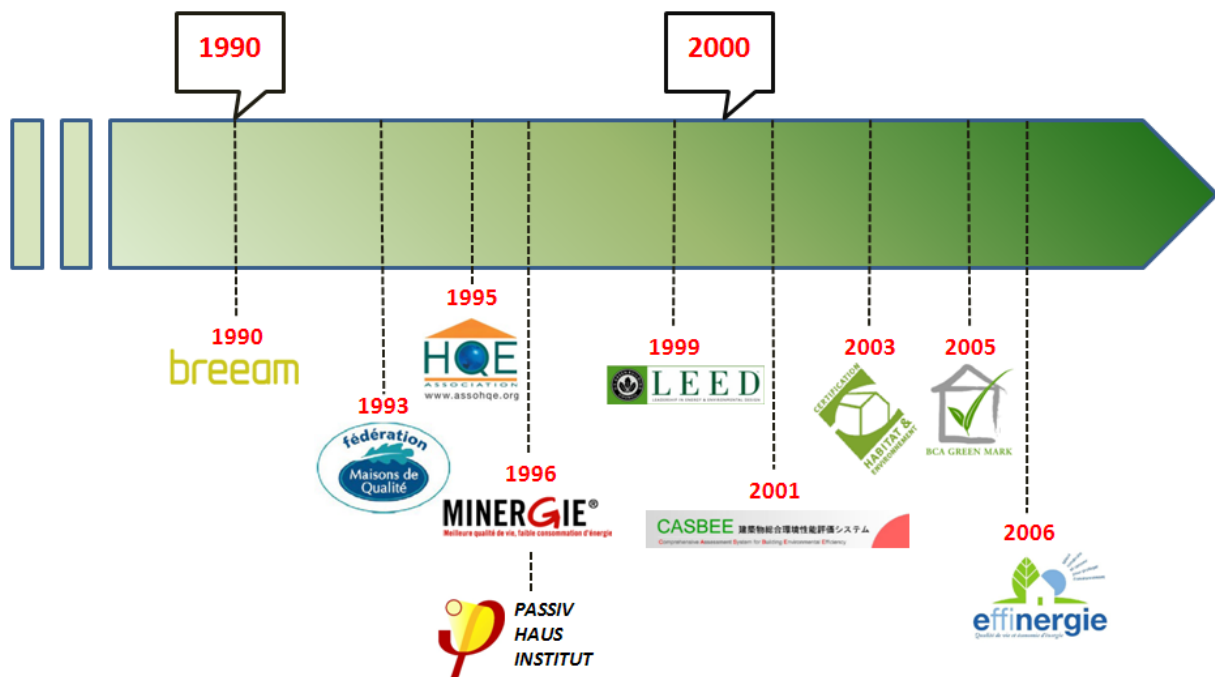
1990

2000

1990
breeam

1993
fédération
Maisons de Qualité

1995
HQE
ASSOCIATION
www.assohqe.org

1996
MINERGIE®
Meilleure qualité de vie, faible consommation d'énergie

PASSIV
HAUS
INSTITUT

1999
LEED
LEADERSHIP IN ENERGY & ENVIRONMENTAL DESIGN

2001
CASBEE 建築物総合環境性能評価システム
Comprehensive Assessment System for Building Environmental Efficiency

2003
CERTIFICATION
HABITAT & ENVIRONNEMENT

2005
BCA GREEN MARK

2006
effinergie
Qualité de vie et économie d'énergie